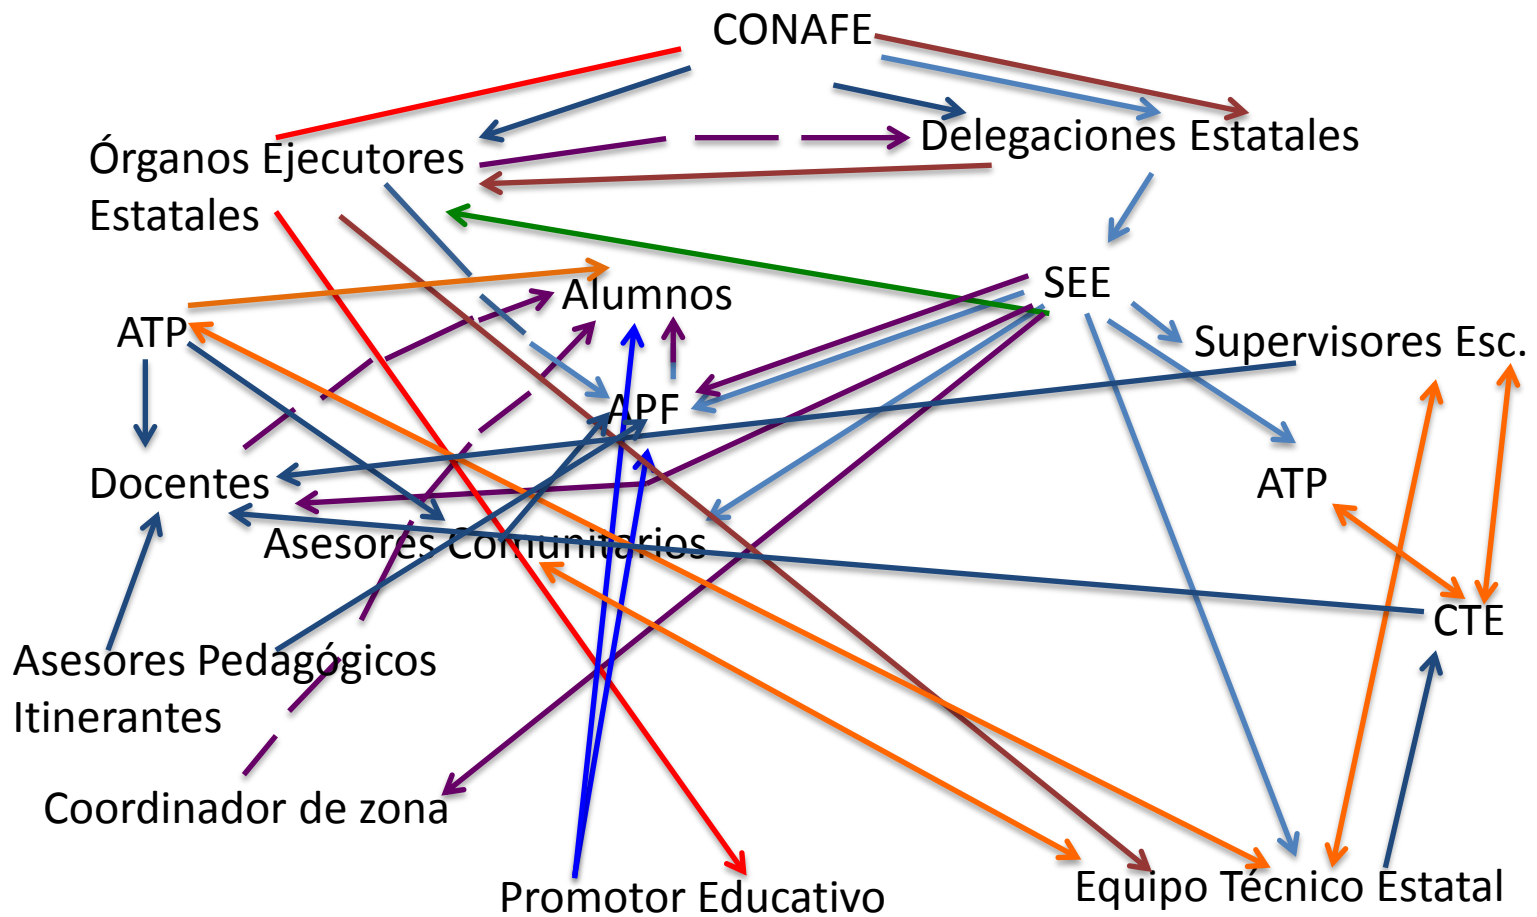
CONAFE

Órganos Ejecutores Estatales

Delegaciones Estatales

SEE

Alumnos

ATP

Supervisores Esc.

APF

Docentes

ATP

Asesores Comunitarios

CTE

Asesores Pedagógicos Itinerantes

Coordinador de zona

Promotor Educativo

Equipo Técnico Estatal